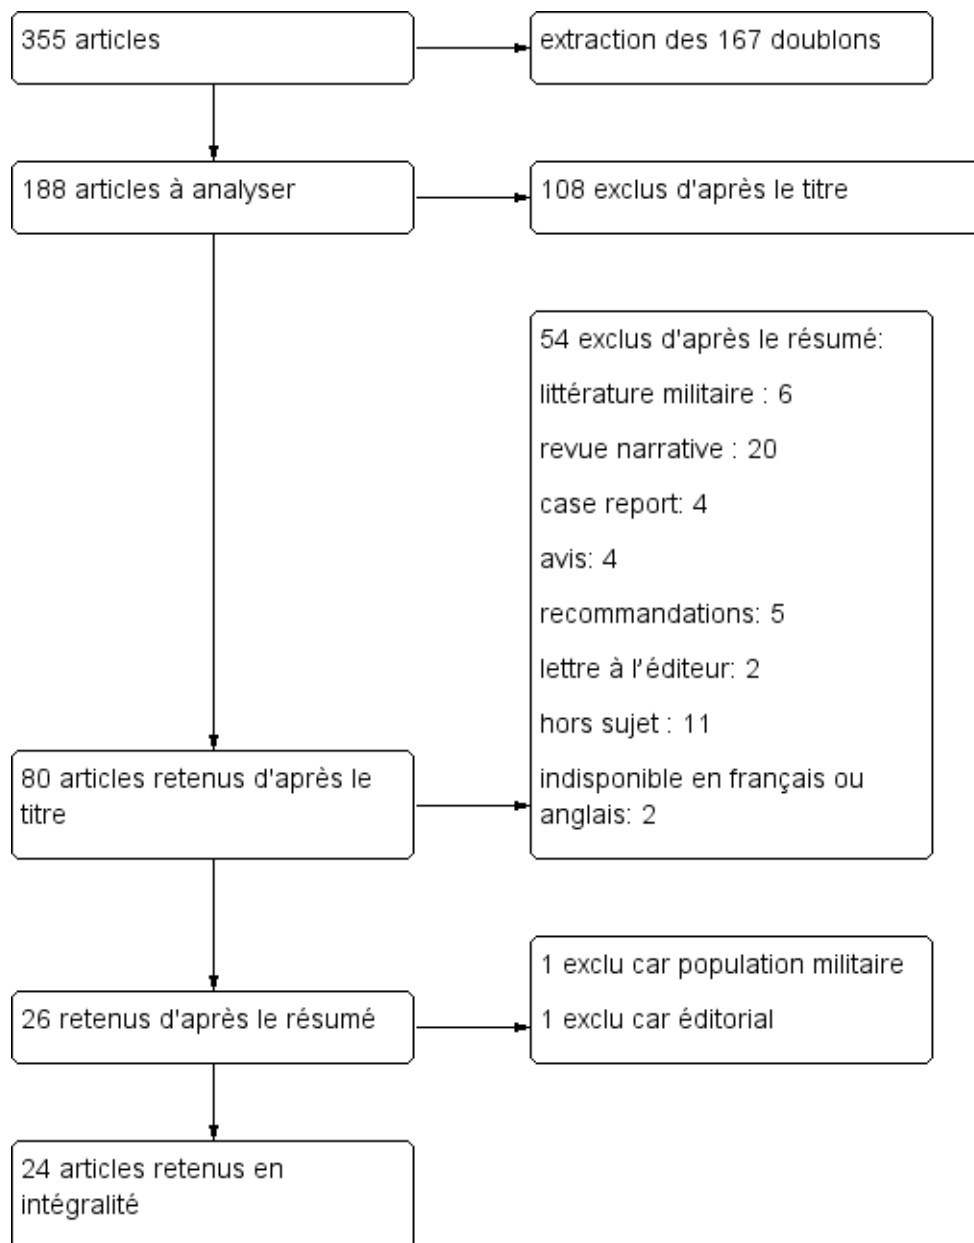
355 articles

extraction des 167 doublons

188 articles à analyser

108 exclus d'après le titre

54 exclus d'après le résumé:

littérature militaire : 6

revue narrative : 20

case report: 4

avis: 4

recommandations: 5

lettre à l'éditeur: 2

hors sujet : 11

indisponible en français ou anglais: 2

80 articles retenus d'après le titre

26 retenus d'après le résumé

1 exclu car population militaire

1 exclu car éditorial

24 articles retenus en intégralité